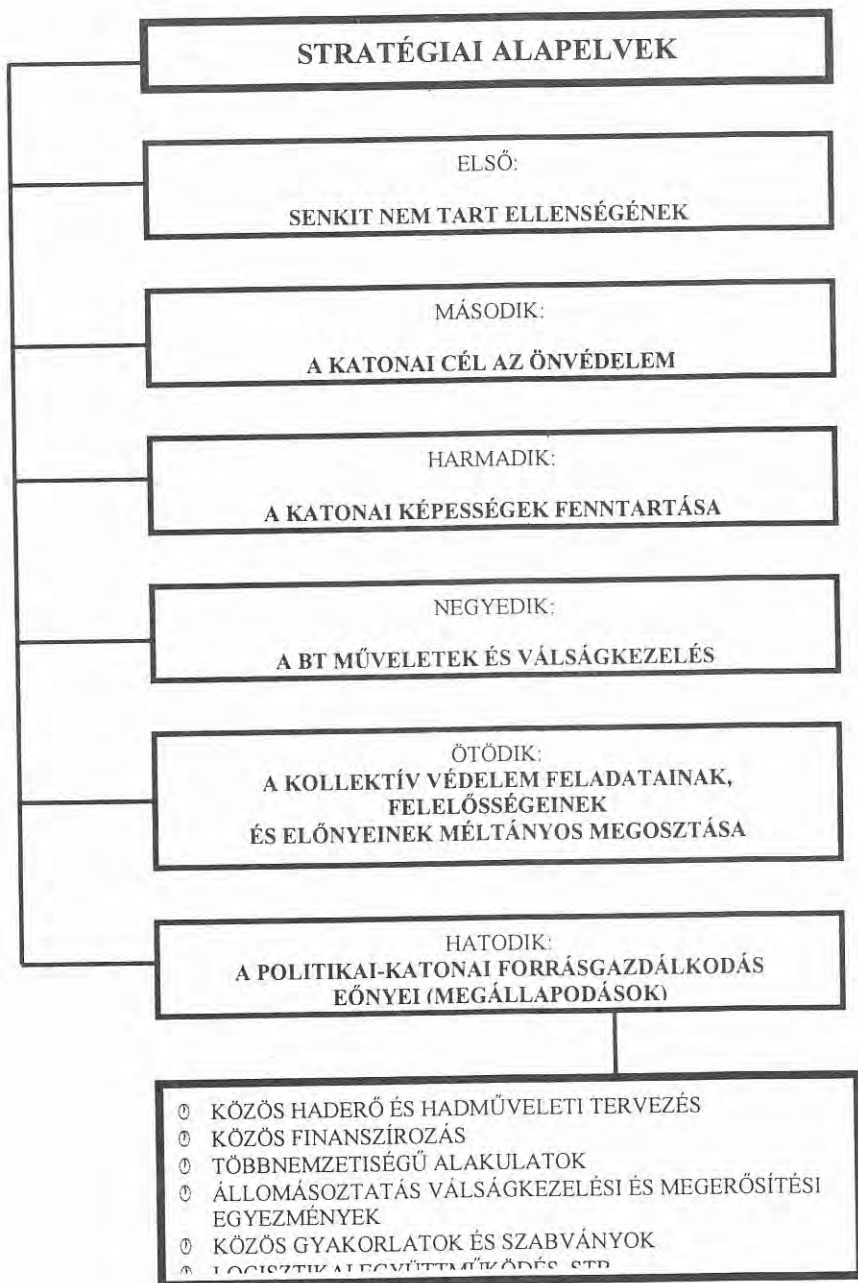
STRATÉGIAI ALAPELVEK

ELSŐ:

SENKIT NEM TART ELLENSÉGÉNEK

MÁSODIK:

A KATONAI CÉL AZ ÖNVÉDELEM

HARMADIK:

A KATONAI KÉPESSÉGEK FENNTARTÁSA

NEGYEDIK:

A BT MŰVELETEK ÉS VÁLSÁGKEZELÉS

ÖTÖDIK:
A KOLLEKTÍV VÉDELEM FELADATAINAK, FELELŐSSÉGEINEK ÉS ELŐNYEINEK MÉLTÁNYOS MEGOSZTÁSA

HATODIK:
A POLITIKAI-KATONAI FORRÁSGAZDÁLKODÁS EŐNYEI (MEGÁLLAPODÁSOK)

Ⓞ KÖZÖS HADERŐ ÉS HADMŰVELETI TERVEZÉS
Ⓞ KÖZÖS FINANSZÍROZÁS
Ⓞ TÖBBNEMZETISÉGŰ ALAKULATOK
Ⓞ ÁLLOMÁSOZTATÁS VÁLSÁGKEZELÉSI ÉS MEGERŐSÍTÉSI EGYEZMÉNYEK
Ⓞ KÖZÖS GYAKORLATOK ÉS SZABVÁNYOK
Ⓞ LOGISZTIKAI EGYÜTTMŰKÖDÉS, STB.